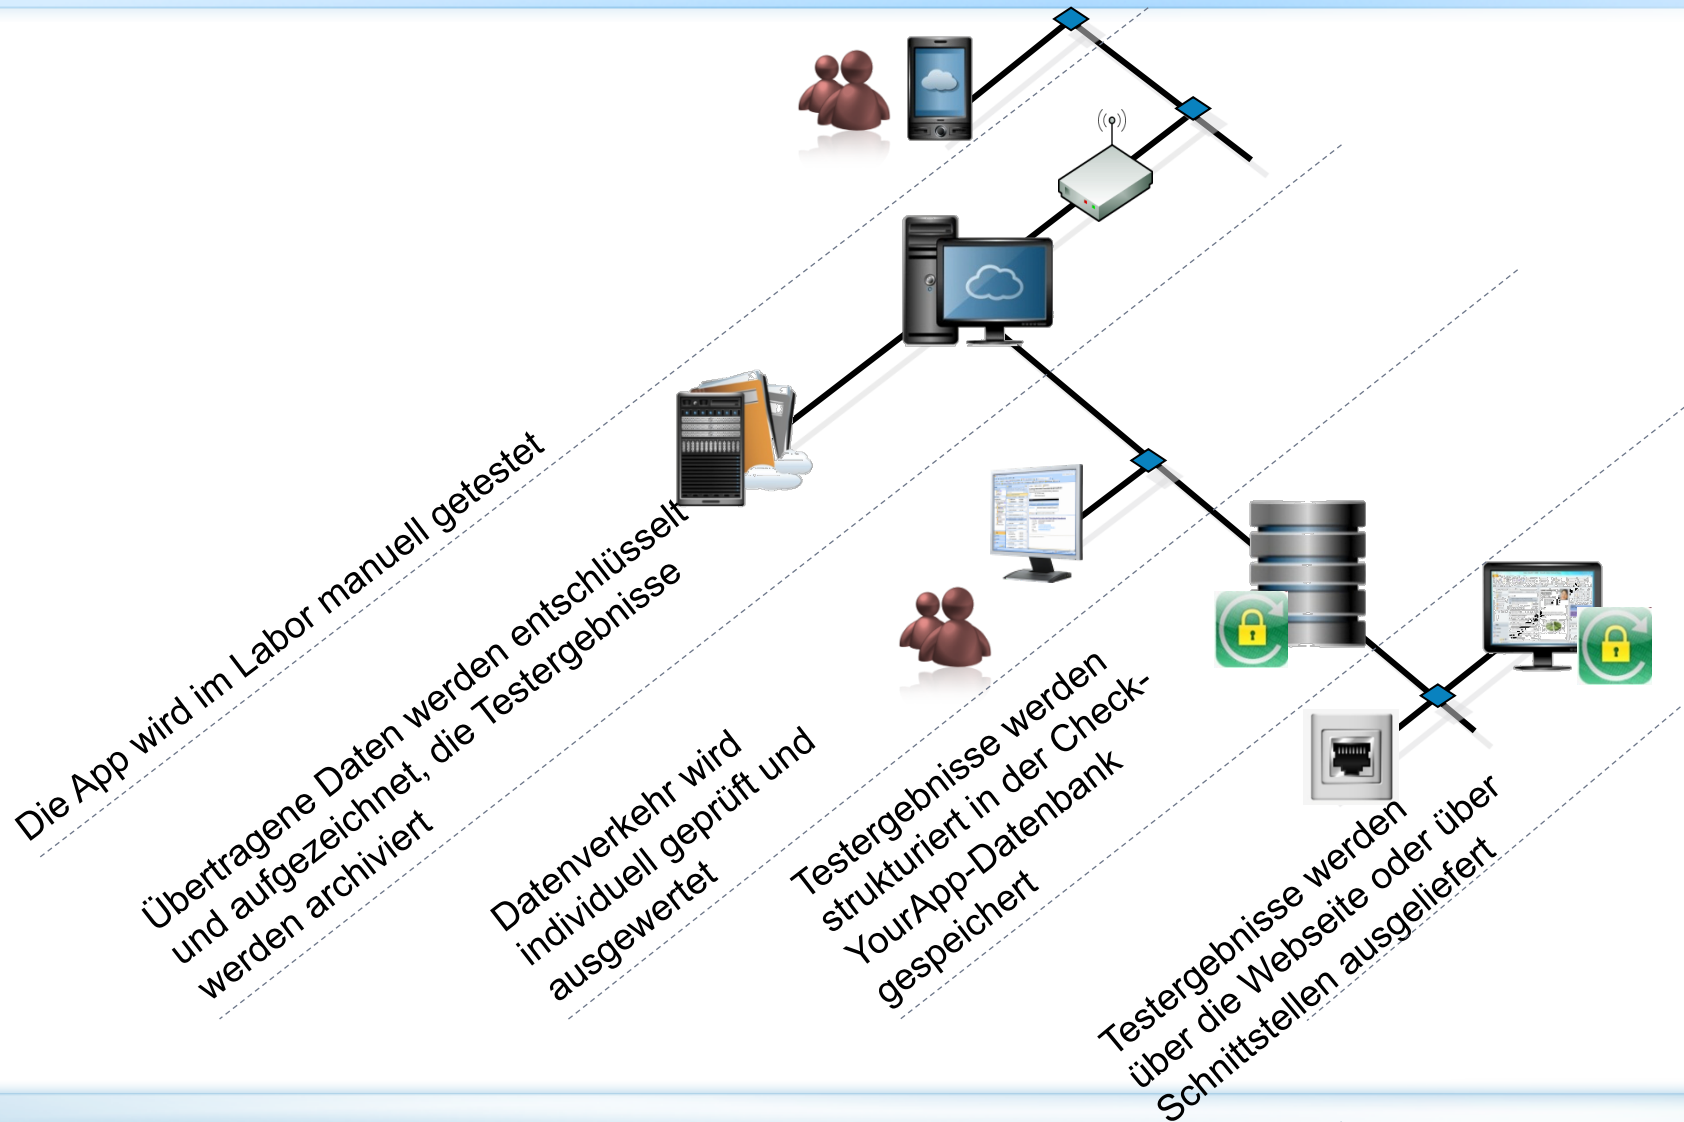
Die App wird im Labor manuell getestet

Übertragene Daten werden entschlüsselt und aufgezeichnet, die Testergebnisse werden archiviert

Datenverkehr wird individuell geprüft und ausgewertet

Testergebnisse werden strukturiert in der Check-YourApp-Datenbank gespeichert

Testergebnisse werden über die Webseite oder über Schnittstellen ausgeliefert